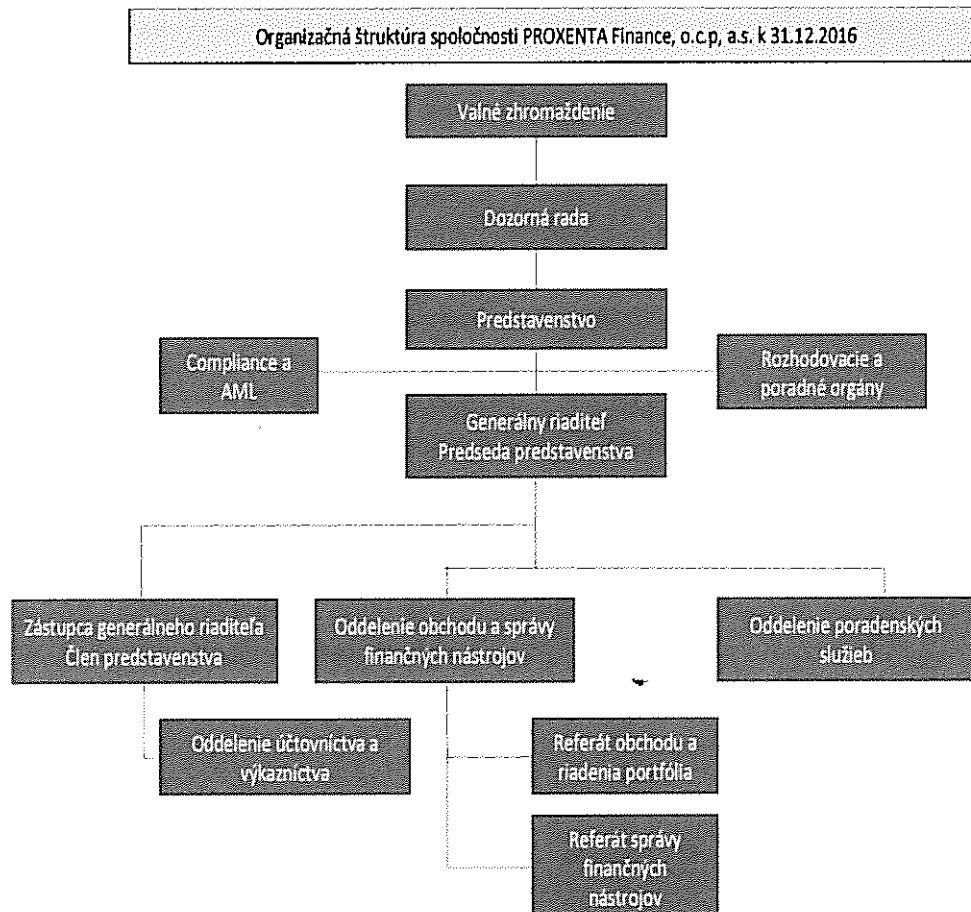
Organizačná štruktúra spoločnosti PROXENTA Finance, o.c.p, a.s. k 31.12.2016

Valné zhromaždenie

Dozorná rada

Predstavenstvo

Compliance a AML

Rozhodovacie a poradné orgány

Generálny riaditeľ Predseda predstavenstva

Zástupca generálneho riaditeľa Člen predstavenstva

Oddelenie obchodu a správy finančných nástrojov

Oddelenie poradenských služieb

Oddelenie účtovníctva a výkazníctva

Referát obchodu a riadenia portfólia

Referát správy finančných nástrojov